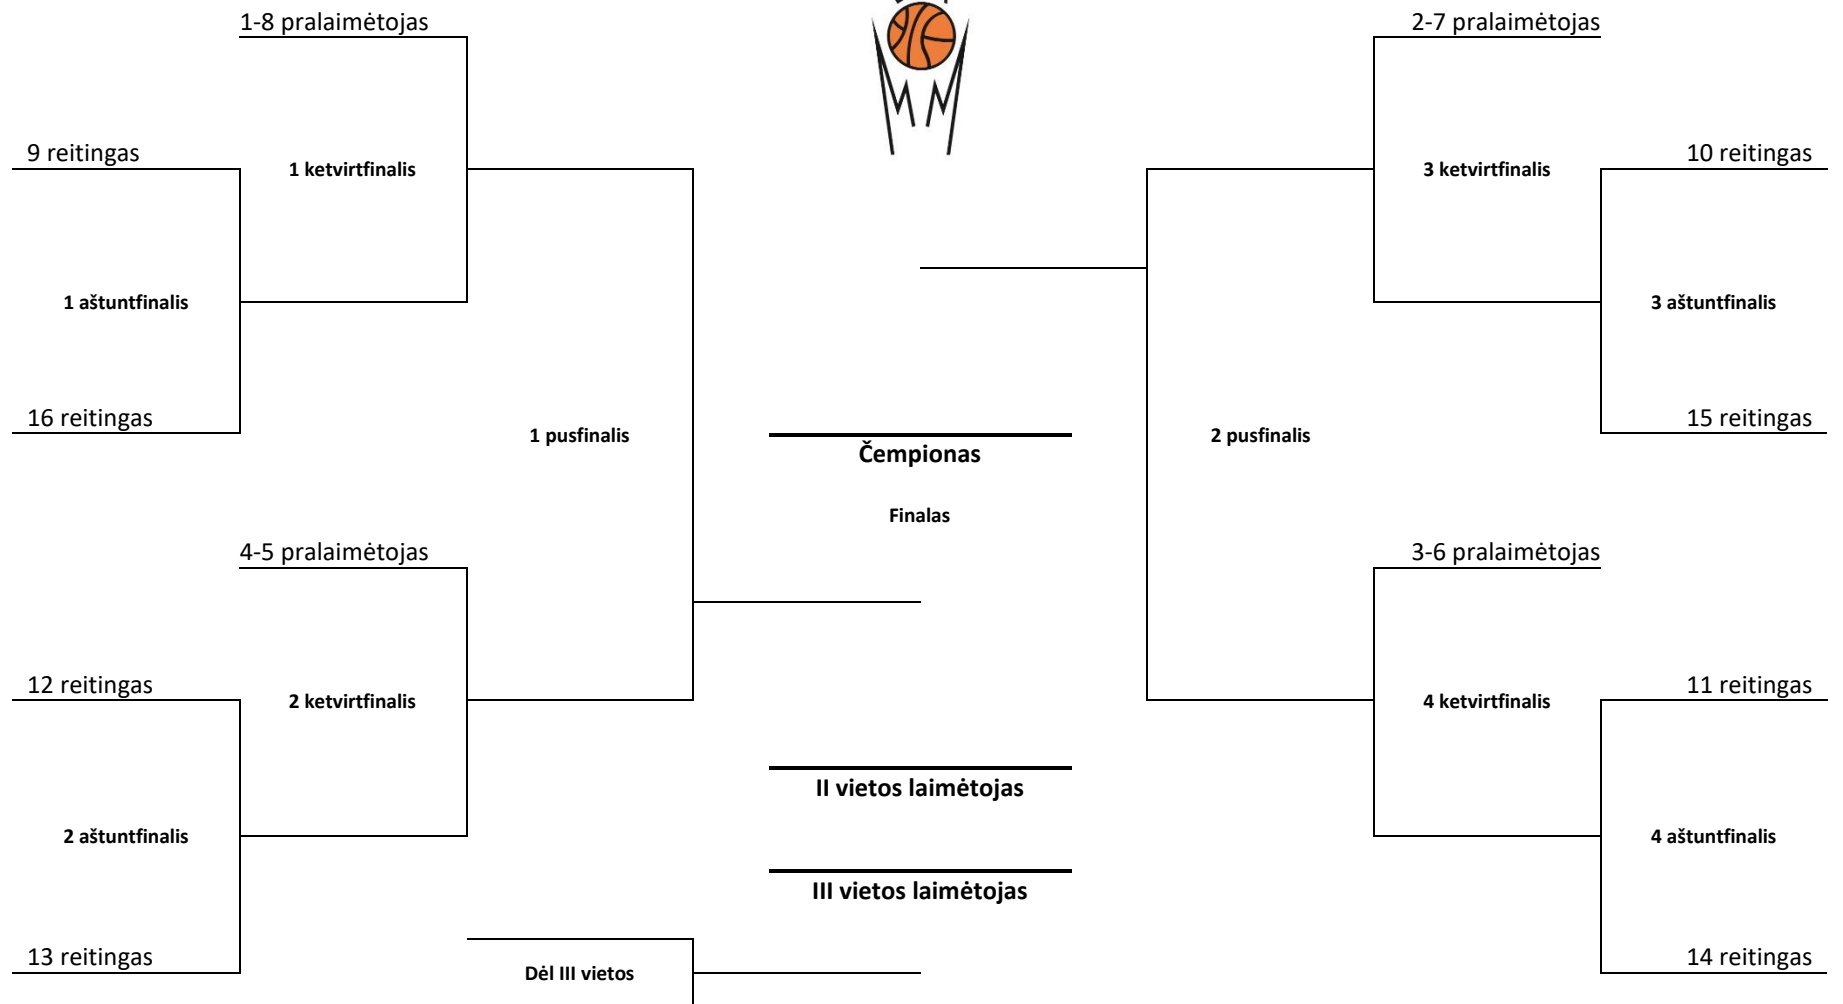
1-8 pralaimėtojas

2-7 pralaimėtojas

9 reitingas

1 ketvirtfinalis

3 ketvirtfinalis

10 reitingas

1 aštuntfinalis

3 aštuntfinalis

16 reitingas

1 pusfinalis

Čempionas

2 pusfinalis

15 reitingas

Finalas

4-5 pralaimėtojas

3-6 pralaimėtojas

12 reitingas

2 ketvirtfinalis

4 ketvirtfinalis

11 reitingas

II vietos laimėtojas

2 aštuntfinalis

4 aštuntfinalis

III vietos laimėtojas

13 reitingas

Dėl III vietos

14 reitingas